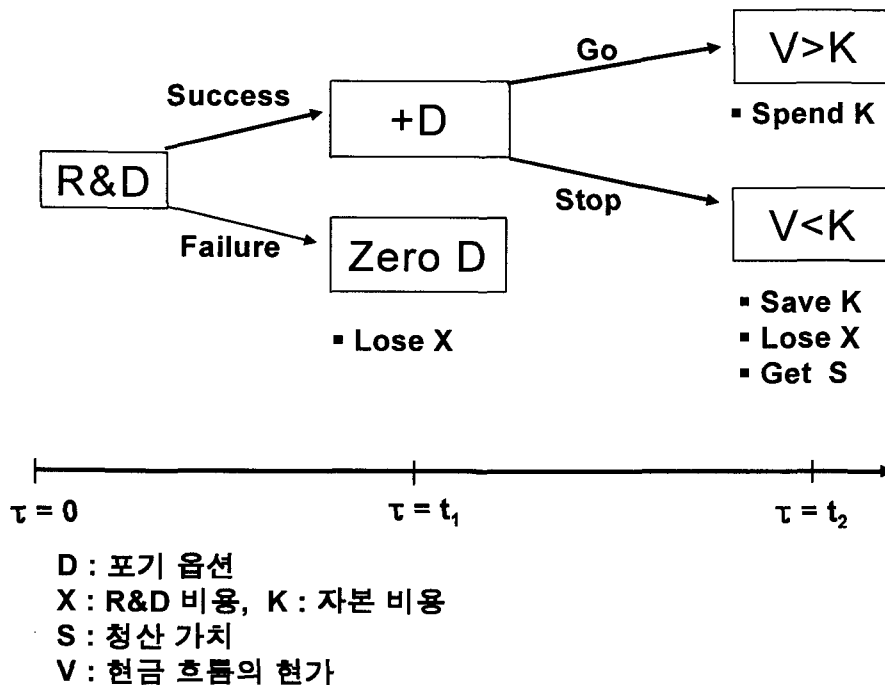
R&D

Success

Failure

+D

Zero D

▪ Lose X

Go

Stop

V>K

▪ Spend K

V<K

▪ Save K
▪ Lose X
▪ Get S

$\tau = 0$

$\tau = t_1$

$\tau = t_2$

D : 포기 옵션
X : R&D 비용, K : 자본 비용
S : 청산 가치
V : 현금 흐름의 현가